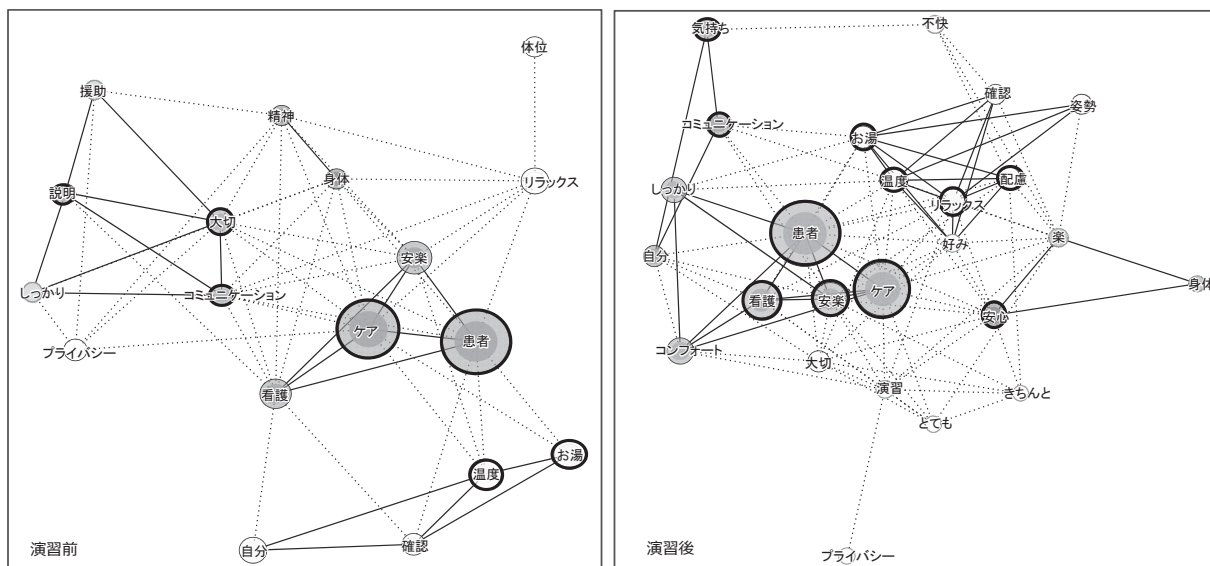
体位
援助
精神
身体
リラックス
説明
大切
安楽
しっかり
コミュニケーション
ケア
患者
プライバシー
看護
温度
お湯
自分
確認
演習前

気持ち
不快
確認
姿勢
コミュニケーション
お湯
しっかり
温度
配慮
リラックス
患者
好み
楽
自分
身体
看護
安楽
ケア
安心
コンフォート
大切
演習
きちんと
とても
演習後
プライバシー